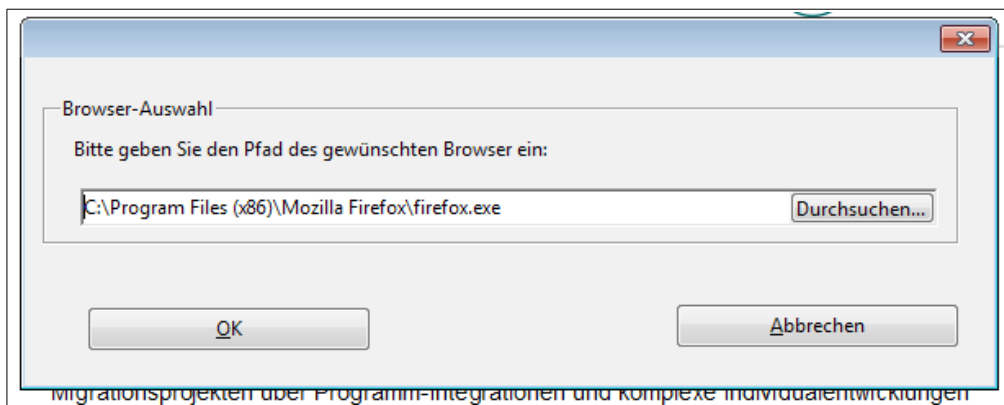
Browser-Auswahl

Bitte geben Sie den Pfad des gewünschten Browser ein:

C:\Program Files (x86)\Mozilla Firefox\firefox.exe

Durchsuchen...

OK

Abbrechen

Migrationsprojekten über Programm-Integrationen und komplexe Individualentwicklungen